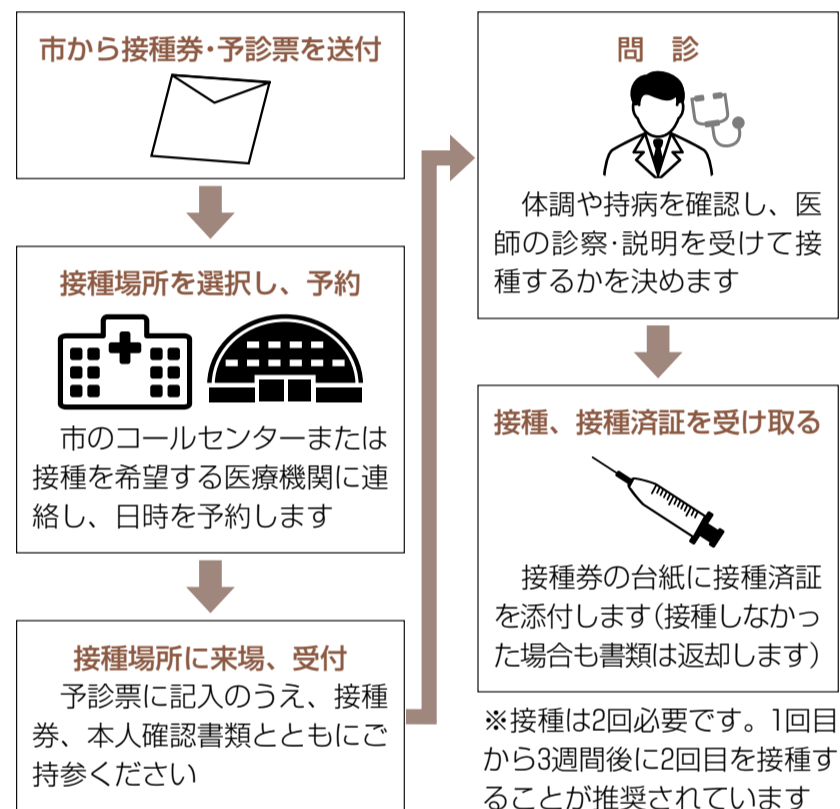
市から接種券・予診票を送付

接種場所を選択し、予約

市のコールセンターまたは接種を希望する医療機関に連絡し、日時を予約します

接種場所に来場、受付

予診票に記入のうえ、接種券、本人確認書類とともにご持参ください

問　診

体調や持病を確認し、医師の診察・説明を受けて接種するかを決めます

接種、接種済証を受け取る

接種券の台紙に接種済証を添付します(接種しなかった場合も書類は返却します)

※接種は2回必要です。1回目から3週間後に2回目を接種することが推奨されています